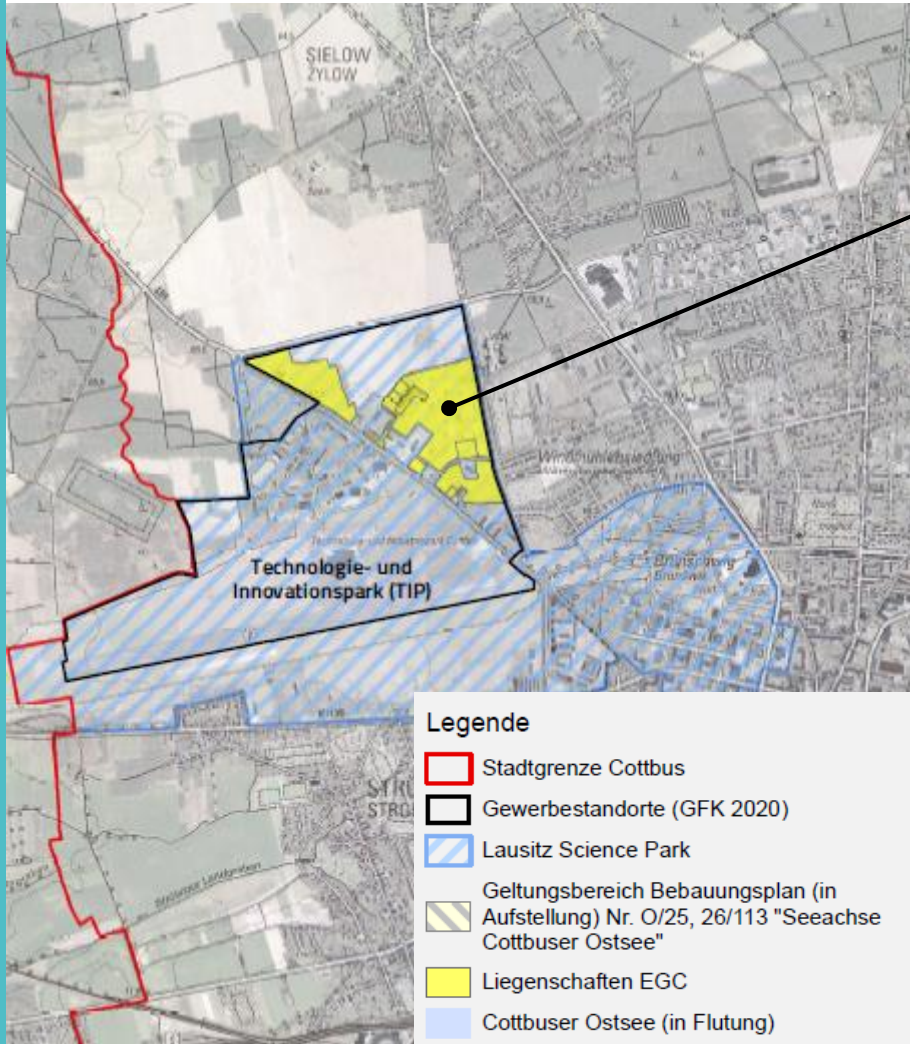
SIELOW
ŽYLOW

Windmühlensiedlung

Technologie- und Innovationspark (TIP)

Branitz

STR
STRO

Legende
Stadtgrenze Cottbus
Gewerbestandorte (GFK 2020)
Lausitz Science Park
Geltungsbereich Bebauungsplan (in Aufstellung) Nr. O/25, 26/113 "Seeachse Cottbuser Ostsee"
Liegenschaften EGC
Cottbuser Ostsee (in Flutung)